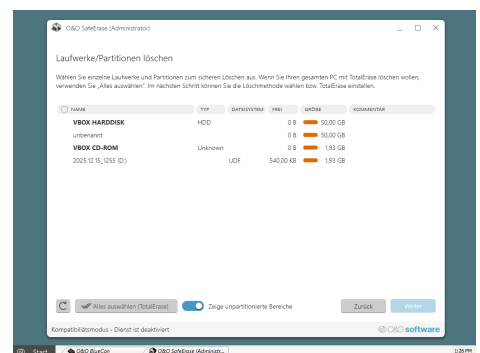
O&O SafeErase (Administrator)

Laufwerke/Partitionen löschen

Wählen Sie einzelne Laufwerke und Partitionen zum sicheren Löschen aus. Wenn Sie Ihren gesamten PC mit TotalErase löschen wollen, verwenden Sie „Alles auswählen". Im nächsten Schritt können Sie die Löschmethode wählen bzw. TotalErase einstellen.

| NAME | TYP | DATEISYSTEM | FREI | GRÖSSE | KOMMENTAR |
|---|---|---|---|---|---|
| VBOX HARDDISK | HDD | | 0 B | 50,00 GB | |
| unbenannt | | | 0 B | 50,00 GB | |
| VBOX CD-ROM | Unknown | | 0 B | 1,93 GB | |
| 2025.12.15_1255 (D:) | | UDF | 540,00 KB | 1,93 GB | |

Alles auswählen (TotalErase)
Zeige unpartitionierte Bereiche
Zurück
Weiter

Kompatibilitätsmodus - Dienst ist deaktiviert
O&O software

Start
O&O BlueCon
O&O SafeErase (Administr...
1:26 PM